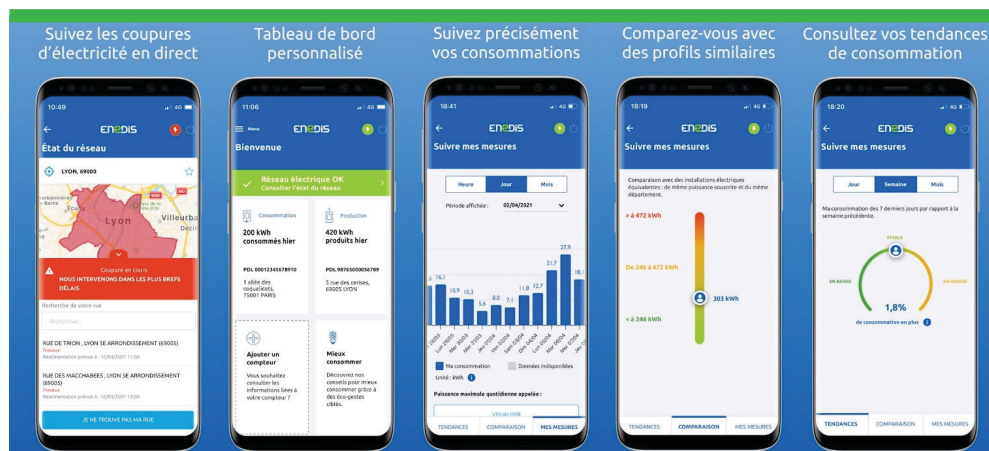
Suivez les coupures d'électricité en direct

10:49

ENEDIS

État du réseau

LYON, 69000

Lyon

Villeurba

Coupure en cours
NOUS INTERVENONS DANS LES PLUS BREFS DÉLAIS

Recherche de votre rue

Rechercher...

RUE DE TRION , LYON 5E ARRONDISSEMENT (69005)
Travaux
Réalimentation prévue à : 12/04/2021 11:00

RUE DES MACCHABEES , LYON 5E ARRONDISSEMENT (69005)
Travaux
Réalimentation prévue à : 12/04/2021 11:00

JE NE TROUVE PAS MA RUE

Tableau de bord personnalisé

11:06

Menu

ENEDIS

Bienvenue

Réseau électrique OK
Consulter l'état du réseau

Consommation

200 kWh consommés hier

PDL 00012345678910

1 allée des coquelicots, 75001 PARIS

Production

420 kWh produits hier

PDL 98765000056789

5 rue des cerises, 69005 LYON

Ajouter un compteur

Vous souhaitez consulter les informations liées à votre compteur ?

Mieux consommer

Découvrez nos conseils pour mieux consommer grâce à des éco-gestes ciblés.

Suivez précisément vos consommations

18:41

ENEDIS

Suivre mes mesures

Heure

Jour

Mois

Période affichée : 02/04/2021

16,7

10,9

10,3

5,6

8,0

7,1

11,8

12,7

21,7

27,9

Ma consommation

Données indisponibles

Unité : kWh

Puissance maximale quotidienne appelée :

TENDANCES

COMPARAISON

MES MESURES

Comparez-vous avec des profils similaires

18:19

ENEDIS

Suivre mes mesures

Comparaison avec des installations électriques équivalentes : de même puissance souscrite et du même département.

> à 472 kWh

De 246 à 472 kWh

303 kWh

< à 246 kWh

TENDANCES

COMPARAISON

MES MESURES

Consultez vos tendances de consommation

18:20

ENEDIS

Suivre mes mesures

Jour

Semaine

Mois

Ma consommation des 7 derniers jours par rapport à la semaine précédente.

STABLE

EN BAISSE

EN HAUSSE

1,8%

de consommation en plus

TENDANCES

COMPARAISON

MES MESURES